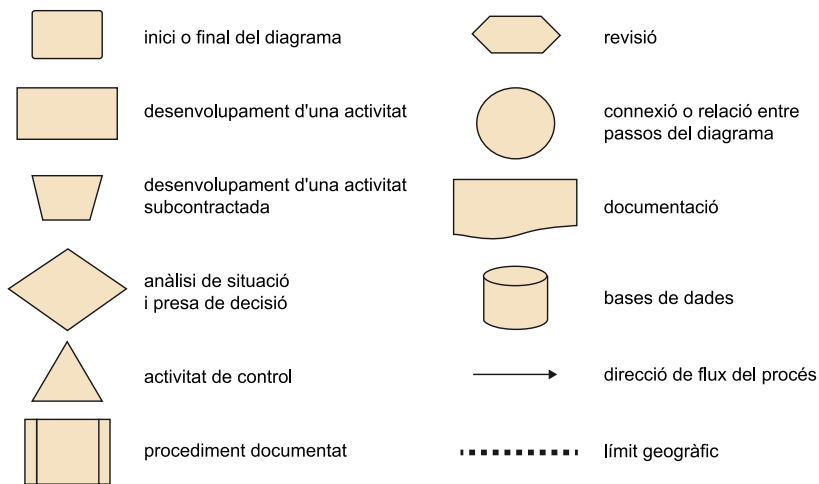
inici o final del diagrama

desenvolupament d'una activitat

desenvolupament d'una activitat subcontractada

anàlisi de situació i presa de decisió

activitat de control

procediment documentat

revisió

connexió o relació entre passos del diagrama

documentació

bases de dades

direcció de flux del procés

límit geogràfic